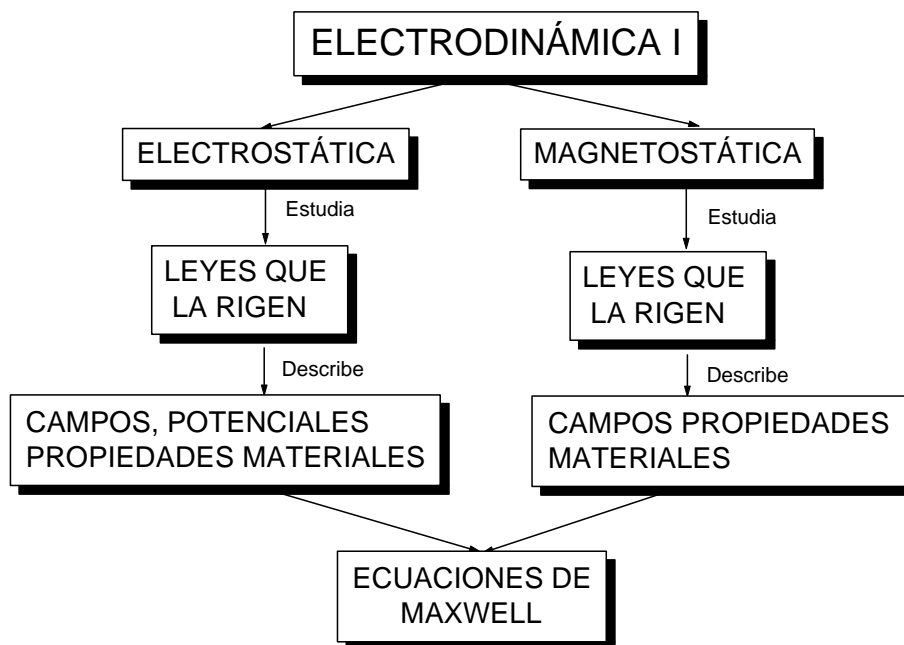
ELECTRODINÁMICA I

ELECTROSTÁTICA

Estudia

LEYES QUE LA RIGEN

Describe

CAMPOS, POTENCIALES PROPIEDADES MATERIALES

MAGNETOSTÁTICA

Estudia

LEYES QUE LA RIGEN

Describe

CAMPOS PROPIEDADES MATERIALES

ECUACIONES DE MAXWELL